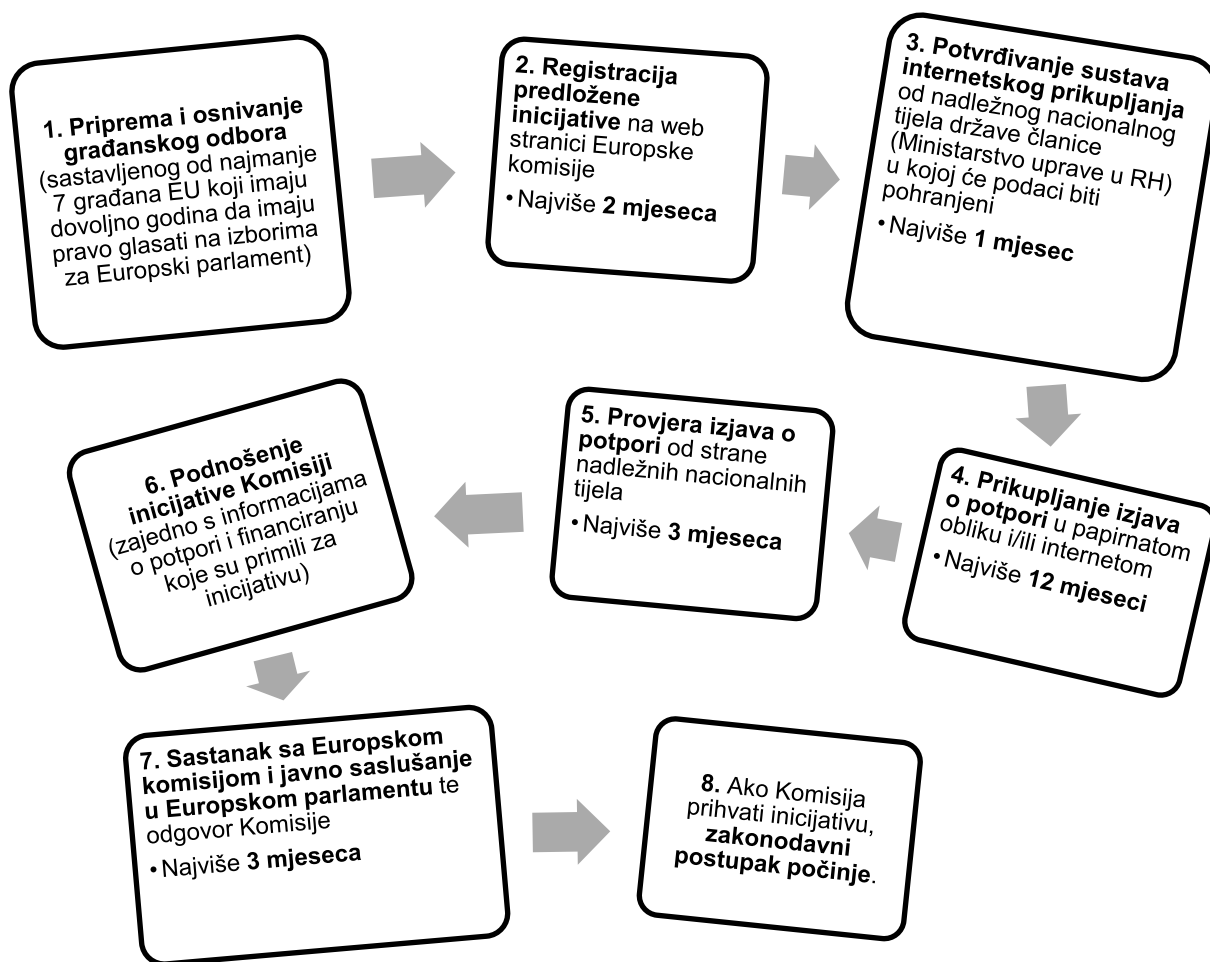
**1. Priprema i osnivanje građanskog odbora** (sastavljenog od najmanje 7 građana EU koji imaju dovoljno godina da imaju pravo glasati na izborima za Europski parlament)

**2. Registracija predložene inicijative** na web stranici Europske komisije

• Najviše **2 mjeseca**

**3. Potvrđivanje sustava internetskog prikupljanja** od nadležnog nacionalnog tijela države članice (Ministarstvo uprave u RH) u kojoj će podaci biti pohranjeni

• Najviše **1 mjesec**

**4. Prikupljanje izjava o potpori** u papirnatom obliku i/ili internetom

• Najviše **12 mjeseci**

**5. Provjera izjava o potpori** od strane nadležnih nacionalnih tijela

• Najviše **3 mjeseca**

**6. Podnošenje inicijative Komisiji** (zajedno s informacijama o potpori i financiranju koje su primili za inicijativu)

**7. Sastanak sa Europskom komisijom i javno saslušanje u Europskom parlamentu** te odgovor Komisije

• Najviše **3 mjeseca**

**8.** Ako Komisija prihvati inicijativu, **zakonodavni postupak počinje**.